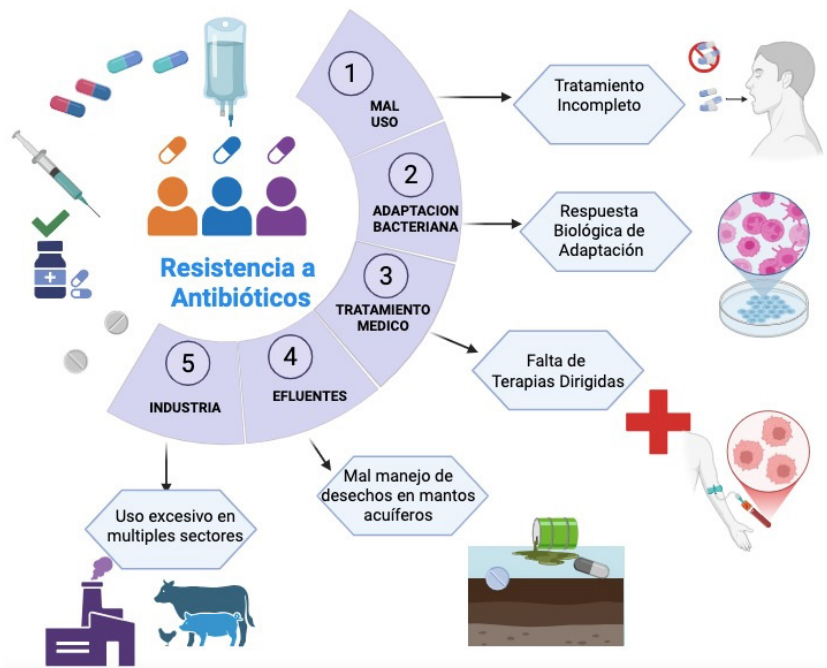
Resistencia a Antibióticos

1
MAL USO

Tratamiento Incompleto

2
ADAPTACION BACTERIANA

Respuesta Biológica de Adaptación

3
TRATAMIENTO MEDICO

Falta de Terapias Dirigidas

4
EFLUENTES

Mal manejo de desechos en mantos acuíferos

5
INDUSTRIA

Uso excesivo en multiples sectores